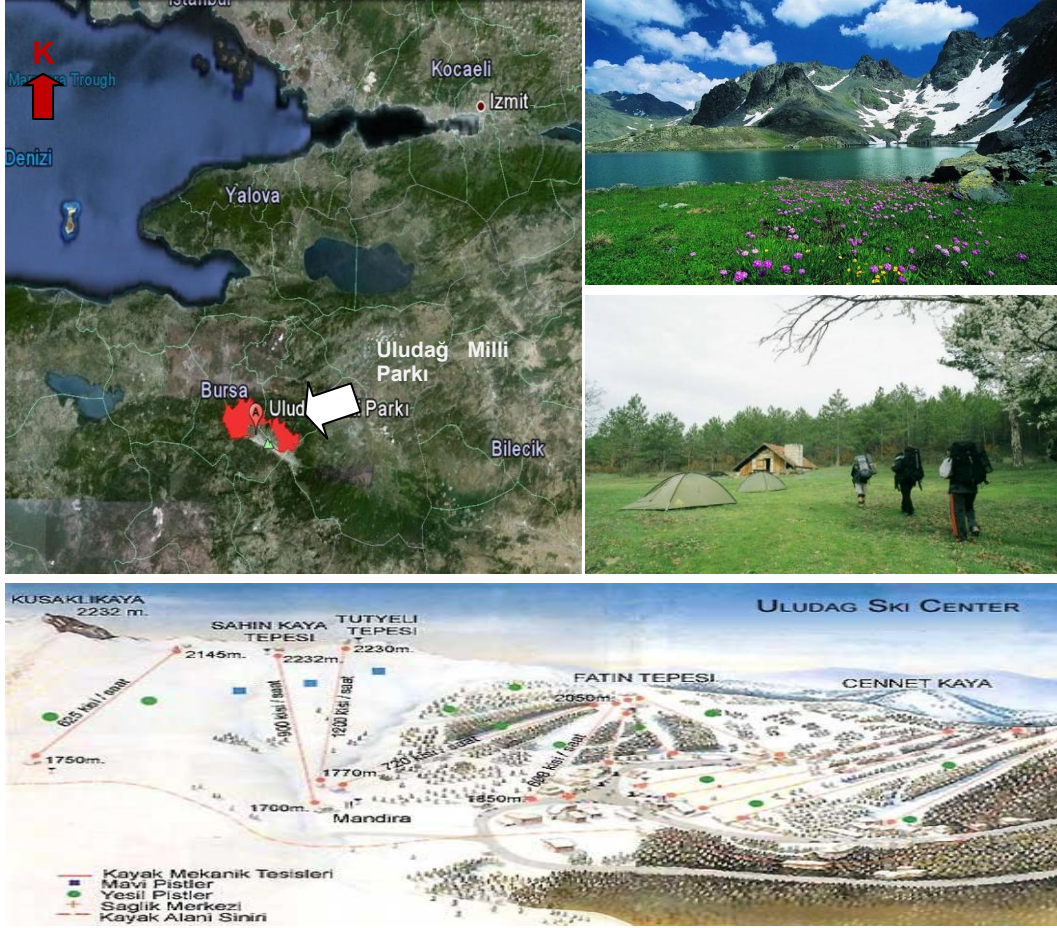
Istanbul
K
M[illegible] Trough
Kocaeli
Izmit
Denizi
Yalova
Uludağ Milli Parkı
Bursa
Ulud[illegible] Parkı
Bilecik

KUSAKLIKAYA 2232 m.
SAHIN KAYA TEPESI
TUTYELI TEPESI
ULUDAG SKI CENTER
2145m.
2232m.
2230m.
625 kişi / saat
900 kişi / saat
1200 kişi / saat
FATIN TEPESI
2050m.
CENNET KAYA
720 kişi / saat
1750m.
1770m.
1700m.
Mandira
1850m
Kayak Mekanik Tesisleri
Mavi Pistler
Yesil Pistler
Saglik Merkezi
Kayak Alani Siniri